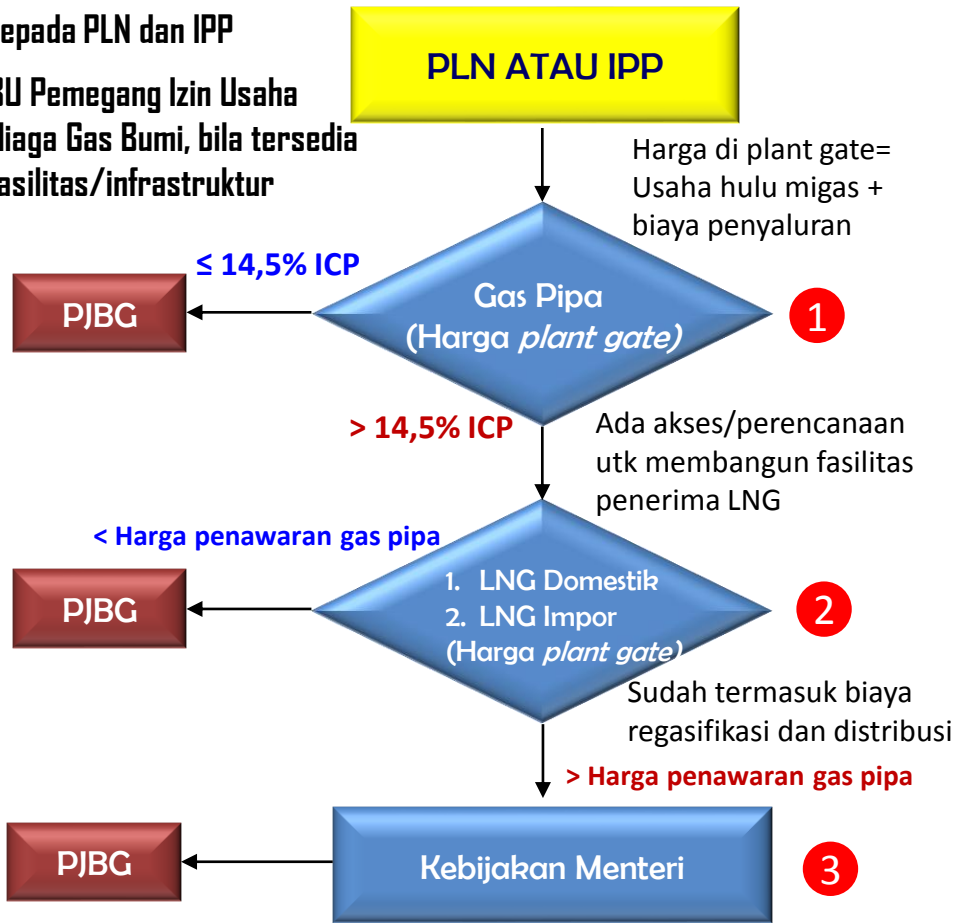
epada PLN dan IPP

BU Pemegang Izin Usaha
liaga Gas Bumi, bila tersedia
asilitas/infrastruktur

PLN ATAU IPP

Harga di plant gate= Usaha hulu migas + biaya penyaluran

≤ 14,5% ICP

PJBG

Gas Pipa
(Harga *plant gate*)

1

> 14,5% ICP

Ada akses/perencanaan utk membangun fasilitas penerima LNG

< Harga penawaran gas pipa

PJBG

1. LNG Domestik
2. LNG Impor
(Harga *plant gate*)

2

Sudah termasuk biaya regasifikasi dan distribusi

> Harga penawaran gas pipa

PJBG

Kebijakan Menteri

3